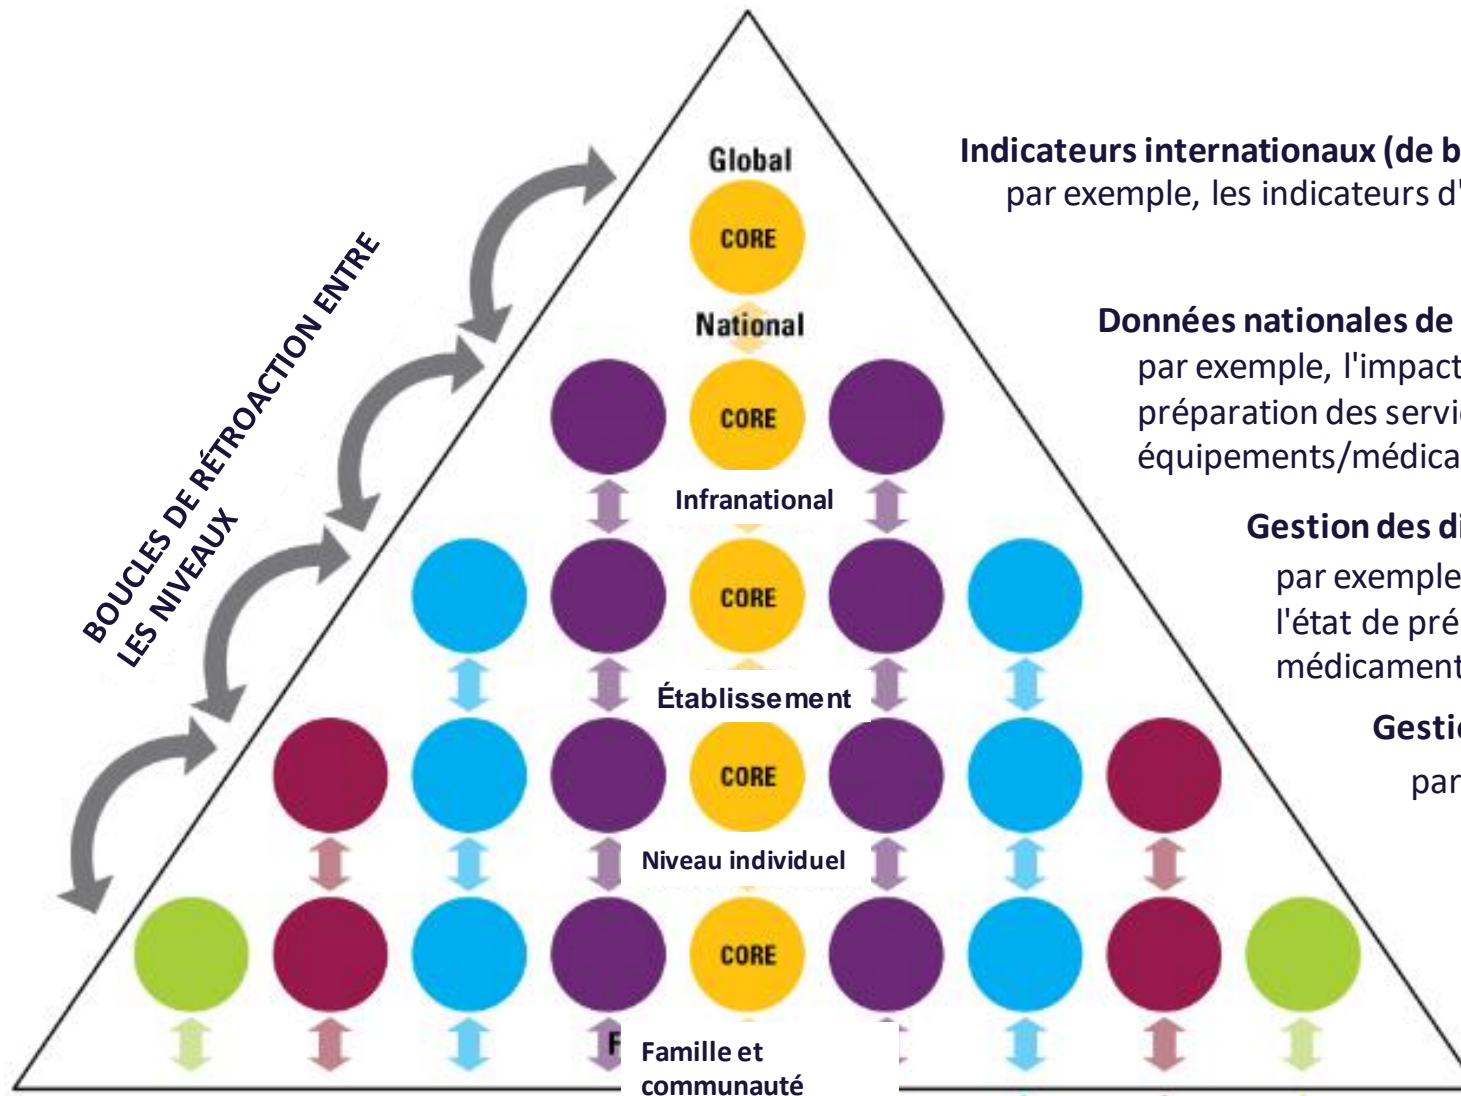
BOUCLES DE RÉTROACTION ENTRE LES NIVEAUX

Global

CORE

National

CORE

Infranational

CORE

Établissement

CORE

Niveau individuel

CORE

F

Famille et communauté

Indicateurs internationaux (de b
par exemple, les indicateurs d'

Données nationales de
par exemple, l'impact
préparation des servi
équipements/médica

Gestion des di
par exemple
l'état de pré
médicament

Gesti
par